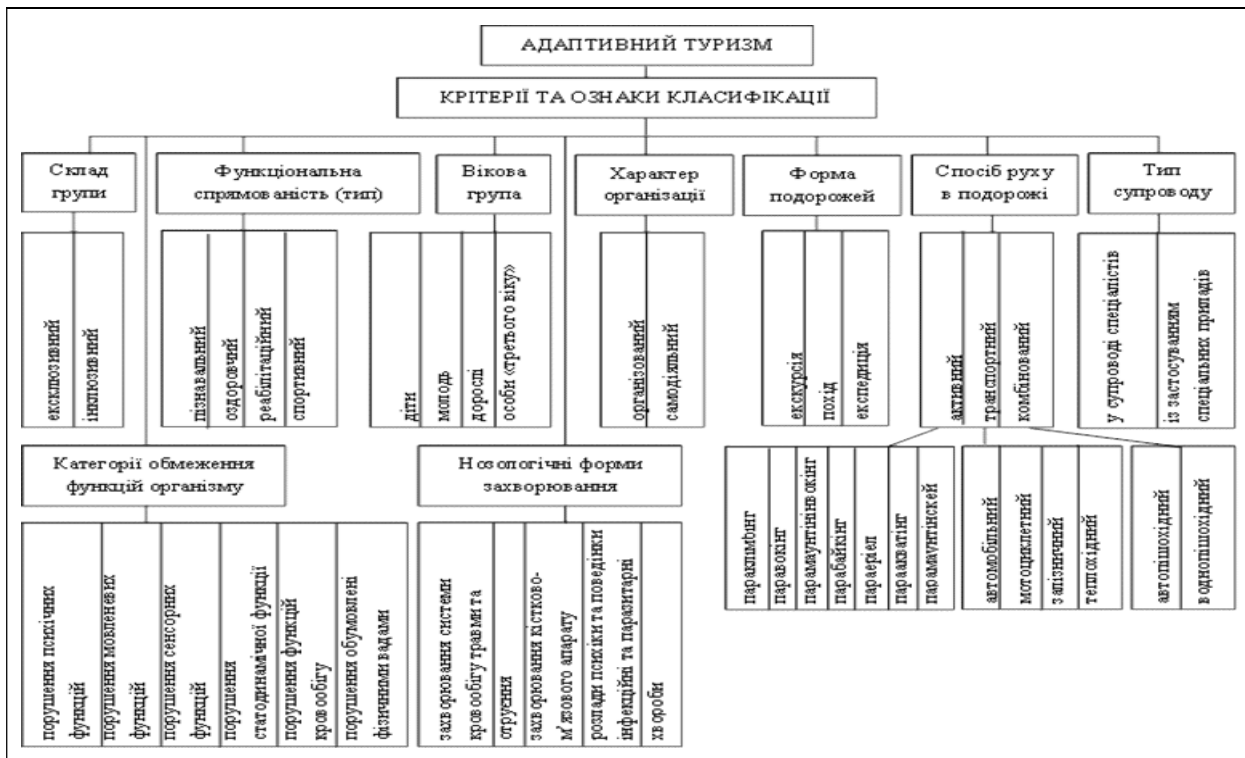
АДАПТИВНИЙ ТУРИЗМ

КРІТЕРІЇ ТА ОЗНАКИ КЛАСИФІКАЦІЇ

Склад групи

ексклюзивний
інклюзивний

Функціональна спрямованість (тип)

пізнавальний
оздоровчий
реабілітаційний
спортивний

Вікова група

діти
молодь
дорослі
особи «третього віку»

Характер організації

організований
самодіяльний

Форма подорожей

екскурсія
похід
експедиція

Спосіб руху в подорожі

активний
транспортний
комбінований

параклаймбінг
паравокінг
парамаунтінвокінг
парабайкінг
параерiел
парааквагінг
парамаунтінскей

автомобільний
мотоциклетний
залізничний
теплохідний

автопішохідний
воднопішохідний

Тип супроводу

у супроводі спеціалістів
із застосуванням спеціальних приладів

Категорії обмеження функцій організму

порушення психічних функцій
порушення мовленевих функцій
порушення сенсорних функцій
порушення статодинамічної функції
порушення функцій кровообігу
порушення обумовлені фізичними вадами

Нозологічні форми захворювання

захворювання системи кровообігу травми та отруєння
захворювання кістково-м'язового апарату
розлади психіки та поведінки
інфекційні та паразитарні хвороби